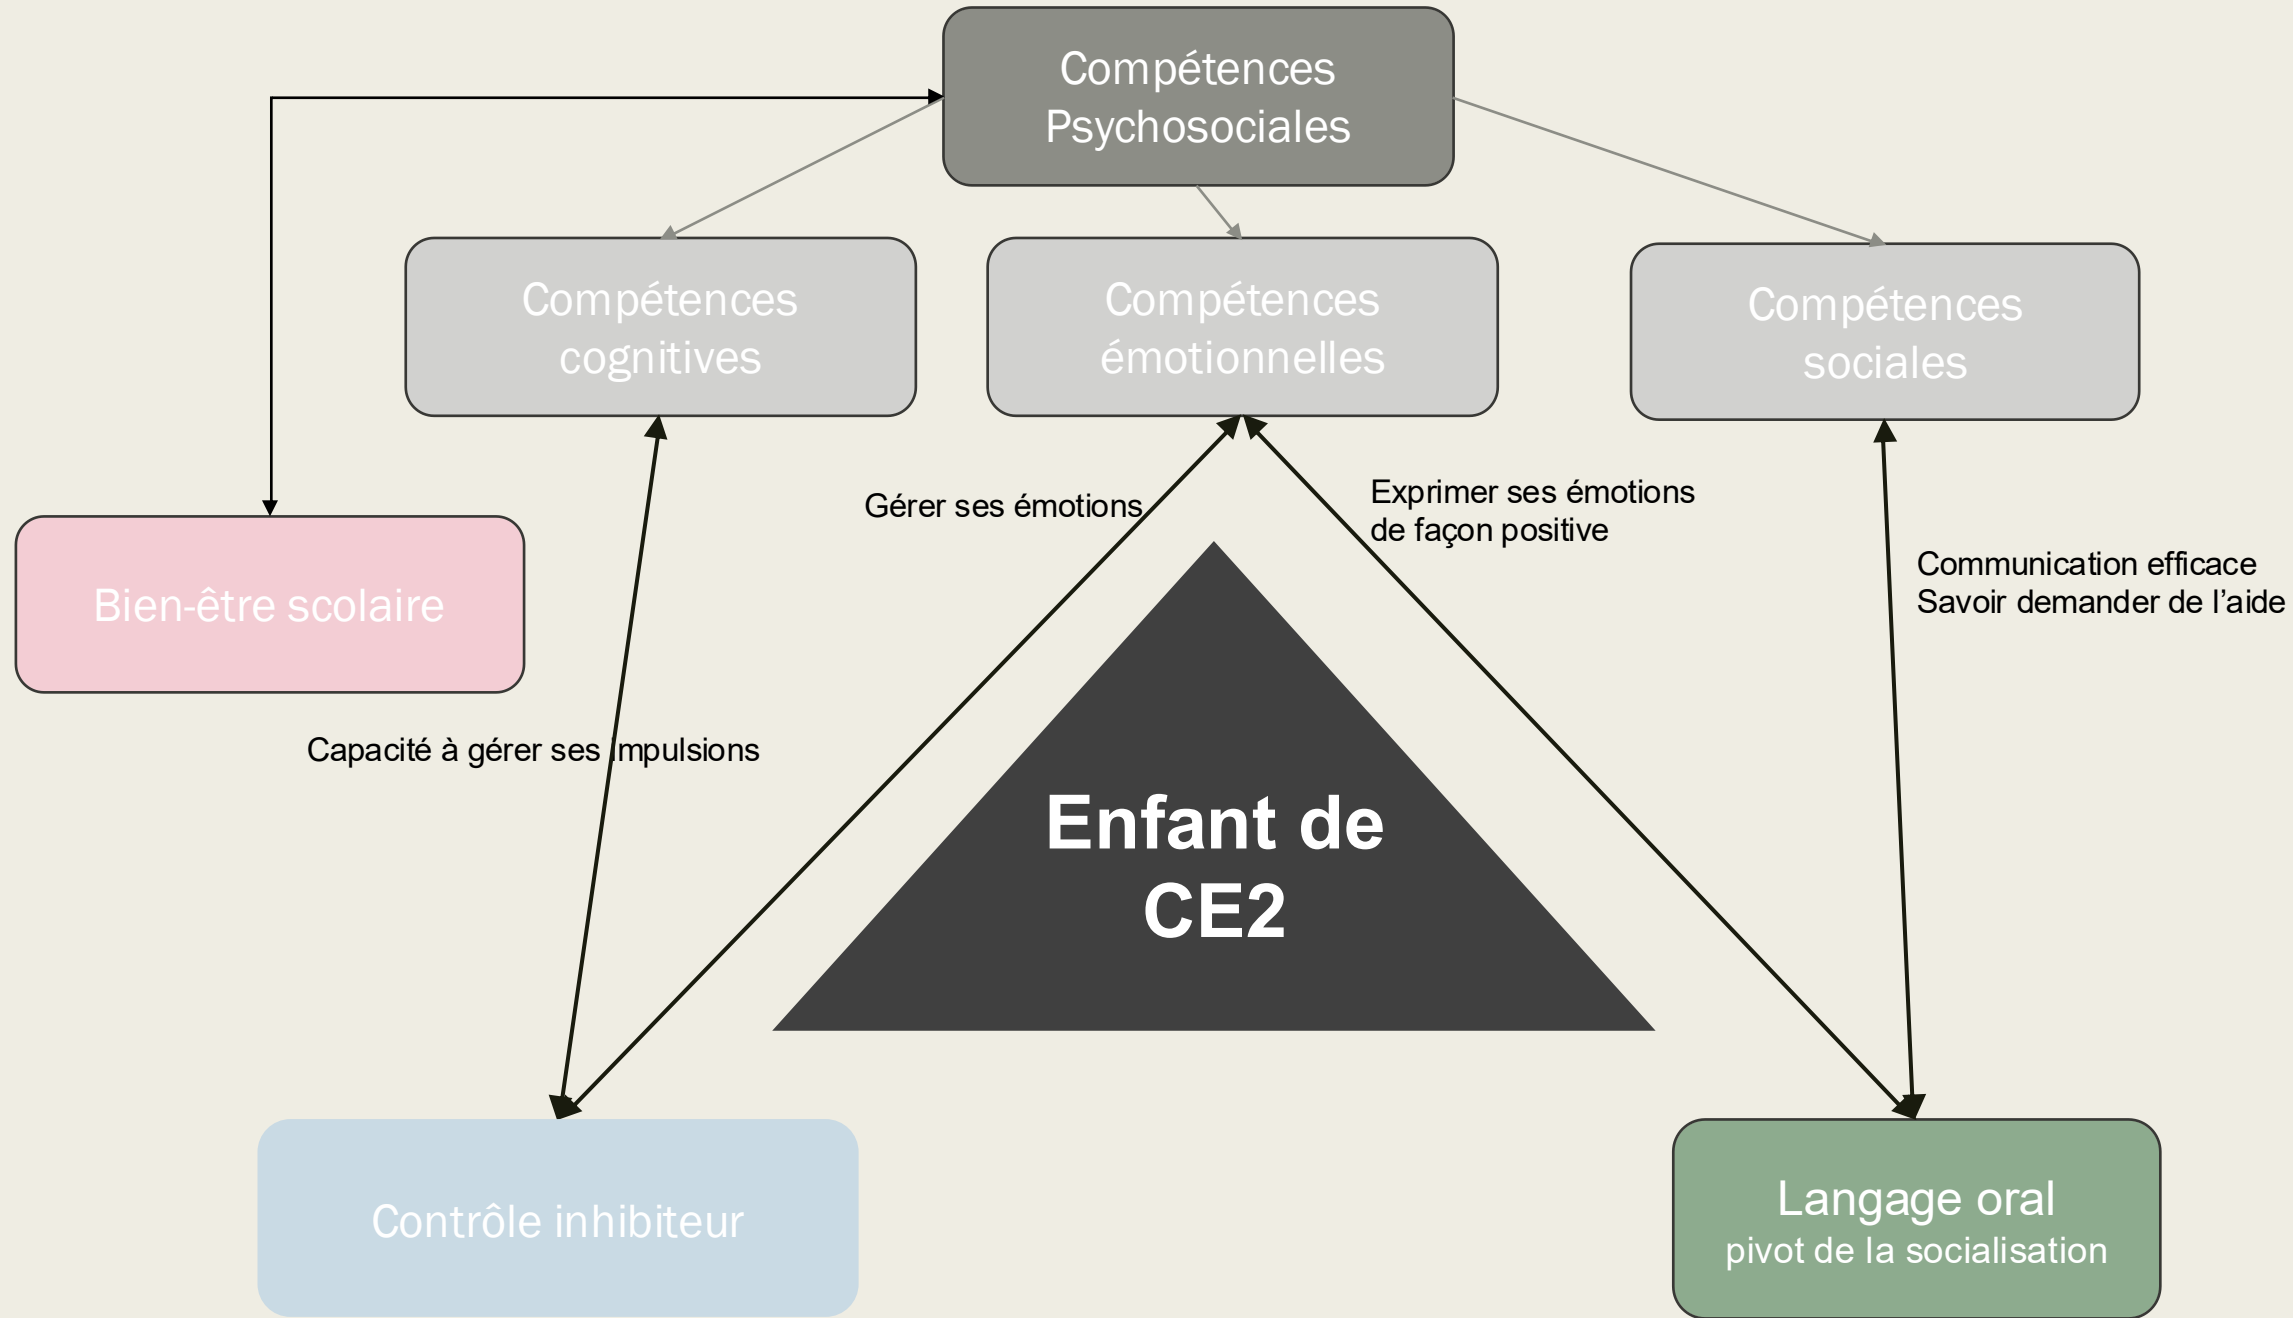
Compétences Psychosociales

Compétences cognitives

Compétences émotionnelles

Compétences sociales

Bien-être scolaire

Gérer ses émotions

Exprimer ses émotions de façon positive

Communication efficace
Savoir demander de l'aide

Capacité à gérer ses impulsions

Enfant de CE2

Contrôle inhibiteur

Langage oral
pivot de la socialisation